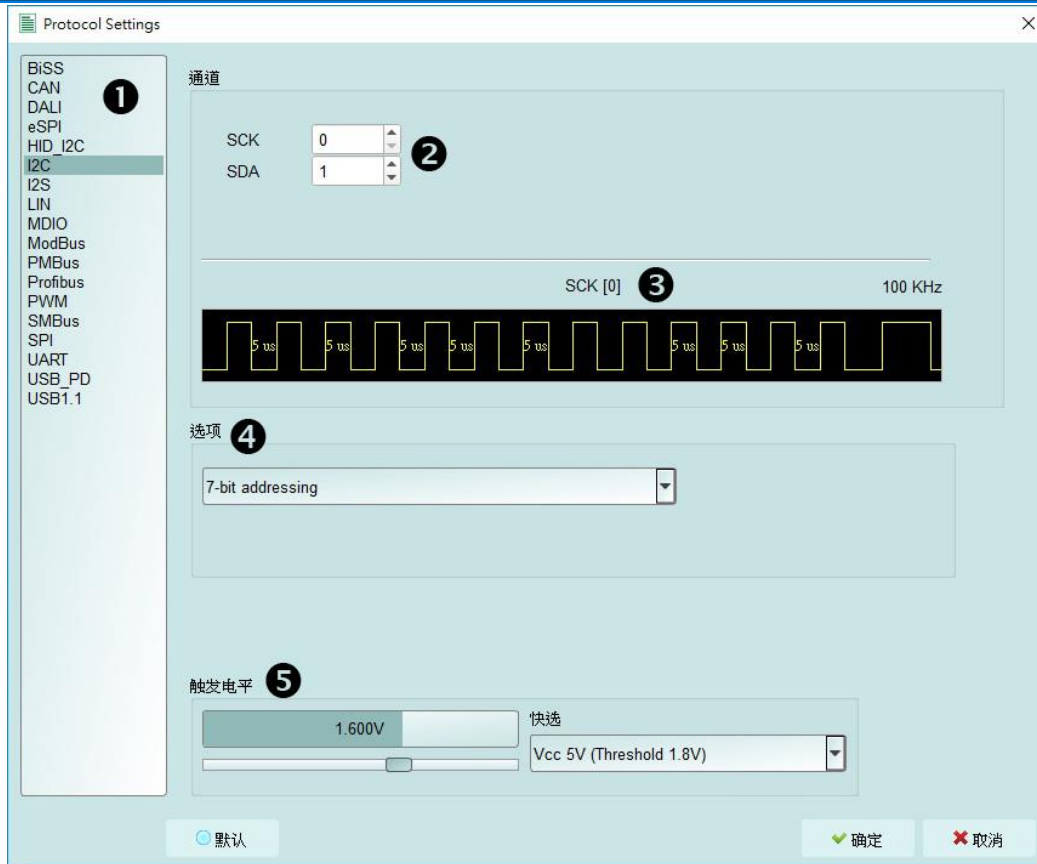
Protocol Settings

BiSS
CAN
DALI
eSPI
HID_I2C
I2C
I2S
LIN
MDIO
ModBus
PMBus
Profibus
PWM
SMBus
SPI
UART
USB_PD
USB1.1

❶

通道

SCK 0
SDA 1 ❷

SCK [0] ❸ 100 KHz

5 us 5 us 5 us 5 us 5 us 5 us 5 us 5 us 5 us

选项 ❹

7-bit addressing

触发电平 ❺

1.600V

快选

Vcc 5V (Threshold 1.8V)

默认

确定

取消